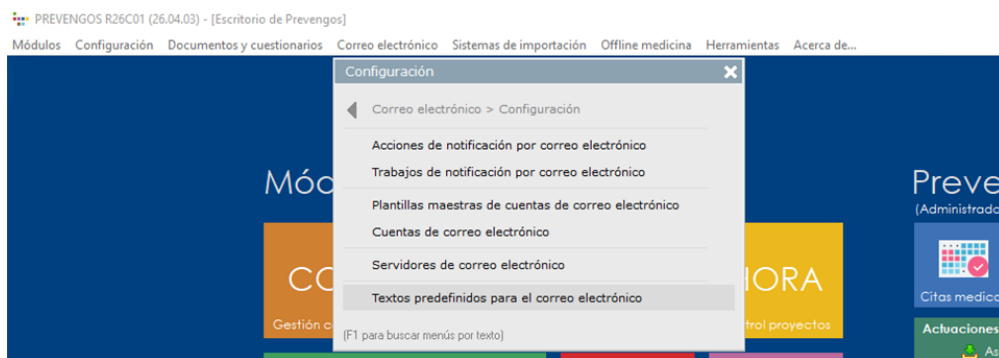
PREVENGOS R26C01 (26.04.03) - [Escritorio de Prevengos]

Módulos Configuración Documentos y cuestionarios Correo electrónico Sistemas de importación Offline medicina Herramientas Acerca de...

Configuración

Correo electrónico > Configuración

Acciones de notificación por correo electrónico
Trabajos de notificación por correo electrónico

Plantillas maestras de cuentas de correo electrónico
Cuentas de correo electrónico

Servidores de correo electrónico

Textos predefinidos para el correo electrónico

(F1 para buscar menús por texto)

Móc

CO

Gestión c

IORA

trol proyectos

Preve

(Administrado

Citas medica

Actuaciones

As